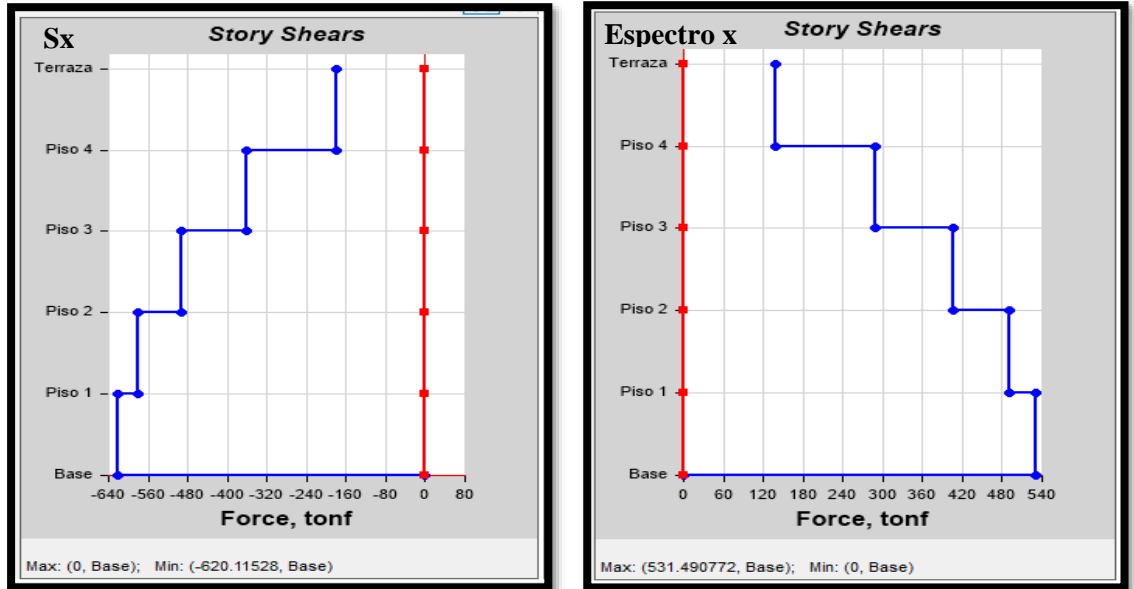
Sx

Story Shears

Terraza
Piso 4
Piso 3
Piso 2
Piso 1
Base

-640 -560 -480 -400 -320 -240 -160 -80 0 80

Force, tonf

Max: (0, Base); Min: (-620.11528, Base)

Espectro x

Story Shears

Terraza
Piso 4
Piso 3
Piso 2
Piso 1
Base

0 60 120 180 240 300 360 420 480 540

Force, tonf

Max: (531.490772, Base); Min: (0, Base)